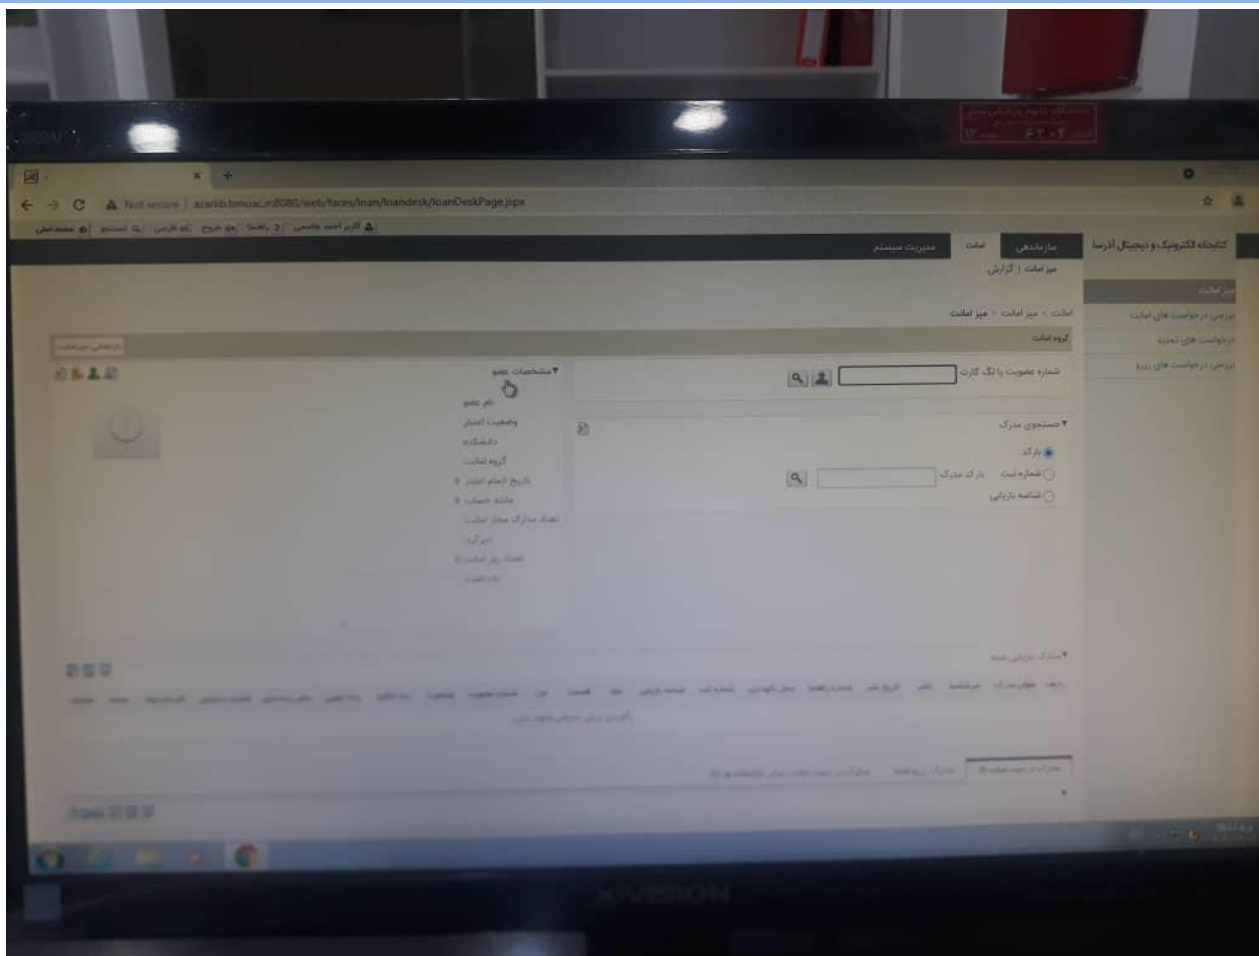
Not secure | azarlib.bmsu.ac.ir:8080/web/faces/loan/loandesk/loanDeskPage.jspx

کتابخانه الکترونیک و دیجیتال آذرسا
سازماندهی
امانت
مدیریت سیستم

میز امانت | گزارش

میز امانت
بررسی درخواست های امانت
درخواست های تمدید
بررسی درخواست های رزرو

امانت > میز امانت > میز امانت
گروه امانت

شماره عضویت یا تگ کارت

▼مشخصات عضو
نام عضو
وضعیت اعتبار
دانشکده
گروه امانت
تاریخ اتمام اعتبار
مانده حساب
تعداد مدارک مجاز امانت
دیرکرد
تعداد رزو امانت

▼جستجوی مدرک
بارکد
شماره ثبت
بارکد مدرک
شناسه بازیابی

▼مدارک بازیابی شده

آیتمی برای نمایش وجود ندارد

XVISION